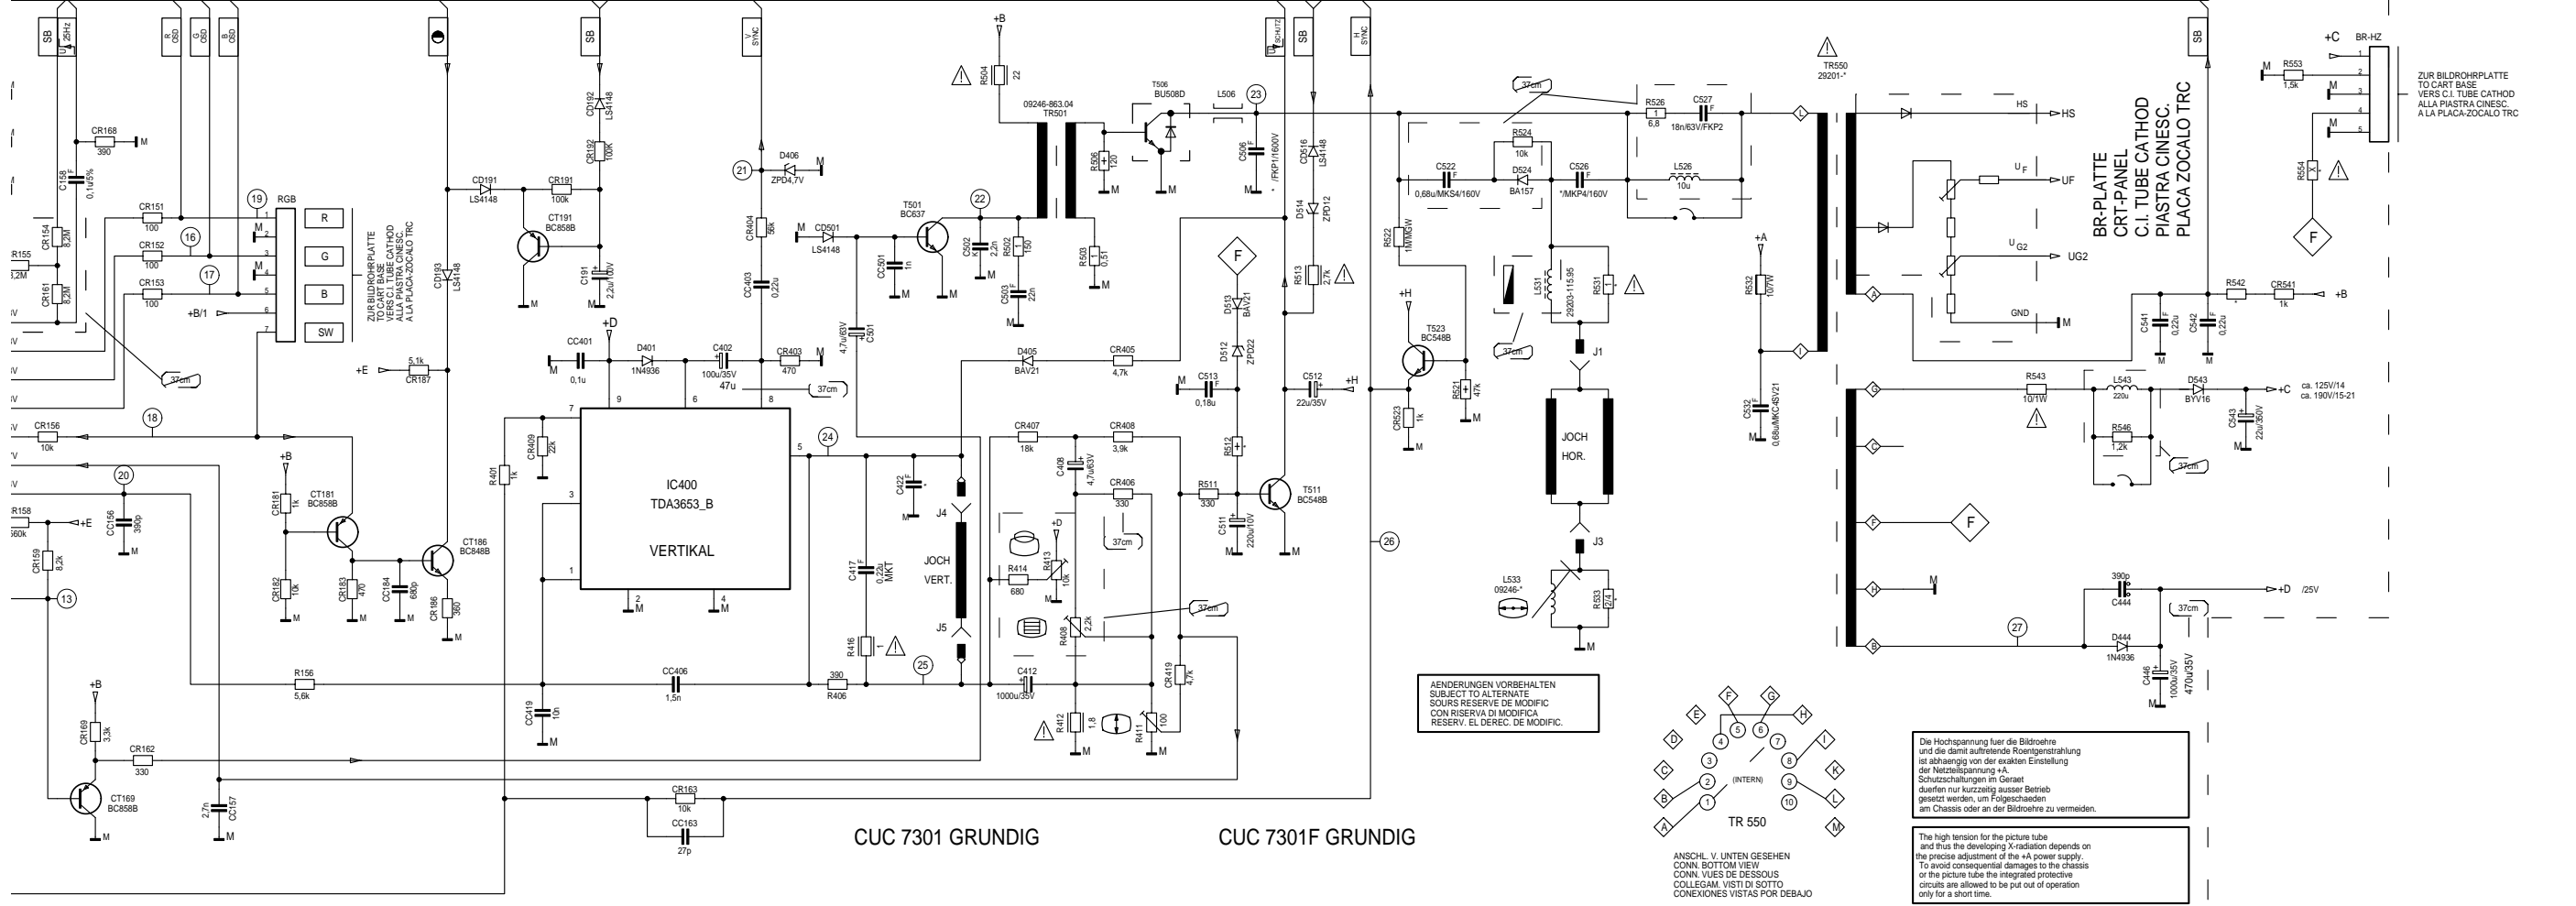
SB
U 25Hz
R OSD
G OSD
B OSD
SB
V SYNC
+B
SB
SCHUTZ
H SYNC
SB
+C
BR-HZ

CR168
390
M
C158
0,1u/5%
CR151
100
CR152
100
CR153
100
CR154
8,2M
CR155
3,2M
CR161
8,2M
19
16
17
RGB
R
G
B
SW
+B/1
ZUR BILDROHRPLATTE TO CART BASE VERS C.I. TUBE CATHOD ALLA PIASTRA CINESC. A LA PLACA-ZOCALO TRC
37cm
18
CR156
10k
20
+B
CR181
1k
CT181
BC858B
CR158
560k
+E
CC156
390p
CR159
8,2k
13
CR182
10k
CR183
470
CC184
680p
CT186
BC848B
CR186
560
+B
CR169
3,3k
CR162
330
CT169
BC858B
M
2,7n
CC157
R156
5,6k
CD191
LS4148
CR191
100k
CT191
BC858B
CD193
LS4148
+E
5,1k
CR187
CD192
LS4148
CR192
100k
C191
2,2u/100V
D406
ZPD4,7V
21
CR404
56k
CC403
0,22u
CD501
LS4148
CC401
0,1u
+D
D401
1N4936
C402
100u/35V
47u
CR403
470
37cm
C501
4,7u/63V
CC501
1n
T501
BC637
22
C502
2,2n
R502
150
C503
22n
R504
22
09246-863.04
TR501
R505
120
R503
0,5T
T506
BU508D
L506
23
C506
/FKP1/1600V
CD516
LS4148
D514
ZPD12
R513
2,7k
F
D513
BAV21
D512
ZPD22
D405
BAV21
CR405
4,7k
M
C513
0,18u
C512
22u/35V
+H
IC400
TDA3653_B
VERTIKAL
7
9
6
8
5
3
1
2
4
24
CR409
22k
R401
1k
C422
J4
JOCH VERT.
J5
C417
0,22u
MKT
R416
25
CC406
1,5n
390
R406
CC419
10n
CR407
18k
CR408
3,9k
C408
4,7u/63V
CR406
330
37cm
+D
R414
680
R413
10k
R408
2,2k
37cm
C412
1000u/35V
R412
1,8
R411
100
CR419
4,7k
R512
R511
330
C511
220u/10V
T511
BC548B
26
CR163
10k
CC163
27p
CUC 7301 GRUNDIG
CUC 7301F GRUNDIG
37cm
R526
6,8
C527
18n/63V/FKP2
R524
10k
C522
0,68u/MKS4/160V
D524
BA157
C526
*/MKP4/160V
L526
10u
R522
1M/MGW
L531
29203-115.95
R531
37cm
+H
T523
BC548B
R521
47k
CR523
1k
J1
JOCH HOR.
J3
L533
09246-*
R533
274
+A
R532
10/7W
C532
0,68u/MKC4/SV21
TR550
29201-*
HS
HS
UF
UF
UG2
UG2
GND
M
BR-PLATTE
CRT-PANEL
C.I. TUBE CATHOD
PIASTRA CINESC.
PLACA ZOCALO TRC
R553
1,5k
ZUR BILDROHRPLATTE TO CART BASE VERS C.I. TUBE CATHOD ALLA PIASTRA CINESC. A LA PLACA-ZOCALO TRC
R554
F
C541
0,22u
C542
0,22u
R542
CR541
1k
+B
R543
10/1W
L543
220u
D543
BYV16
+C
ca. 125V/14
ca. 190V/15-21
R546
1,2k
37cm
C543
22u/350V
F
390p
C444
+D
/25V
37cm
27
D444
1N4936
C446
1000u/35V
470u/35V
AENDERUNGEN VORBEHALTEN
SUBJECT TO ALTERNATE
SOURS RESERVE DE MODIFIC
CON RISERVA DI MODIFICA
RESERV. EL DEREC. DE MODIFIC.
F G E H D I C K B L A M
1 2 3 4 5 6 7 8 9 10
(INTERN)
TR 550
ANSCHL. V. UNTEN GESEHEN
CONN. BOTTOM VIEW
CONN. VUES DE DESSOUS
COLLEGAM. VISTI DI SOTTO
CONEXIONES VISTAS POR DEBAJO
Die Hochspannung fuer die Bildroehre und die damit auftretende Roentgenstrahlung ist abhaengig von der exakten Einstellung der Netzteilspannung +A. Schutzschaltungen im Geraet duerfen nur kurzzeitig ausser Betrieb gesetzt werden, um Folgeschaeden am Chassis oder an der Bildroehre zu vermeiden.
The high tension for the picture tube and thus the developing X-radiation depends on the precise adjustment of the +A power supply. To avoid consequential damages to the chassis or the picture tube the integrated protective circuits are allowed to be put out of operation only for a short time.